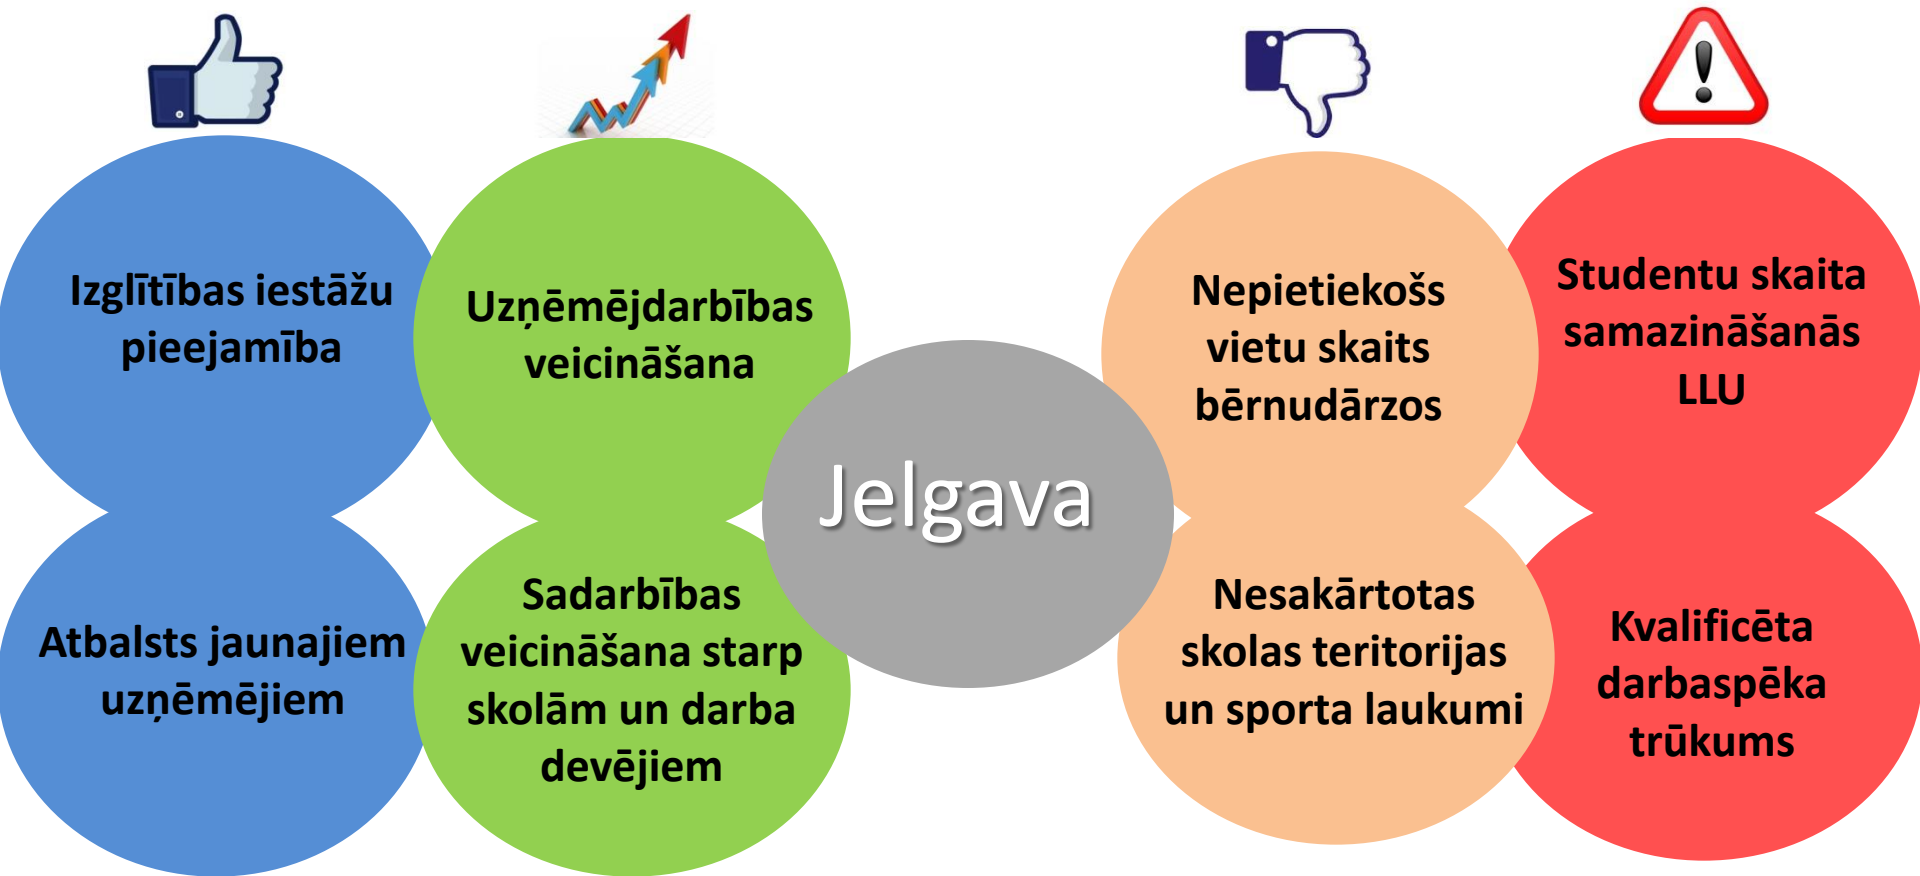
Izglītības iestāžu pieejamība

Uzņēmējdarbības veicināšana

Jelgava

Nepietiekošs vietu skaits bērnudārzos

Studentu skaita samazināšanās LLU

Atbalsts jaunajiem uzņēmējiem

Sadarbības veicināšana starp skolām un darba devējiem

Nesakārtotas skolas teritorijas un sporta laukumi

Kvalificēta darbaspēka trūkums